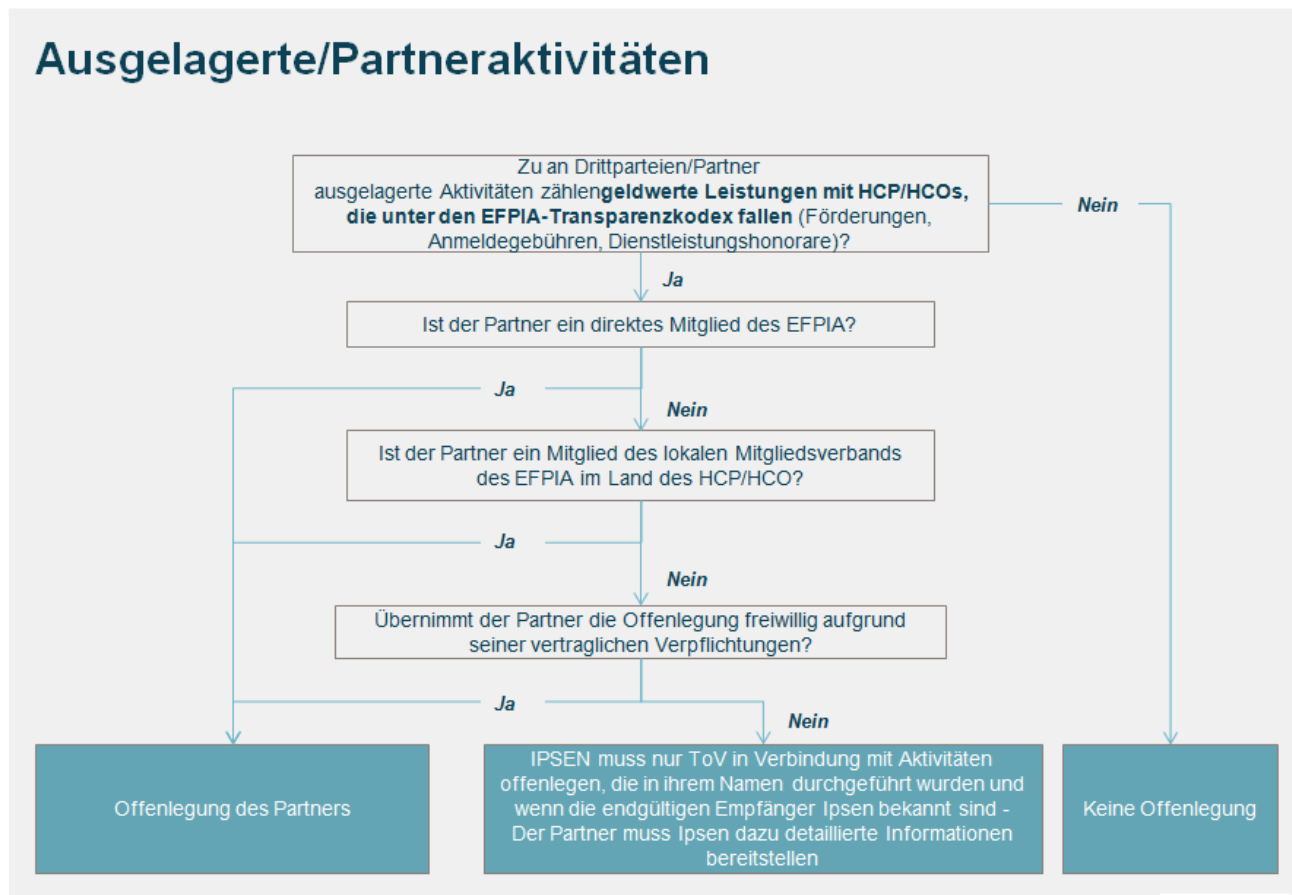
Ausgelagerte/Partneraktivitäten

Zu an Drittparteien/Partner ausgelagerte Aktivitäten zählen**geldwerte Leistungen mit HCP/HCOs, die unter den EFPIA-Transparenzkodex fallen** (Förderungen, Anmeldegebühren, Dienstleistungshonorare)?

Nein

Ja

Ist der Partner ein direktes Mitglied des EFPIA?

Ja

Nein

Ist der Partner ein Mitglied des lokalen Mitgliedsverbands des EFPIA im Land des HCP/HCO?

Ja

Nein

Übernimmt der Partner die Offenlegung freiwillig aufgrund seiner vertraglichen Verpflichtungen?

Ja

Nein

Offenlegung des Partners

IPSEN muss nur ToV in Verbindung mit Aktivitäten offenlegen, die in ihrem Namen durchgeführt wurden und wenn die endgültigen Empfänger Ipsen bekannt sind - Der Partner muss Ipsen dazu detaillierte Informationen bereitstellen

Keine Offenlegung